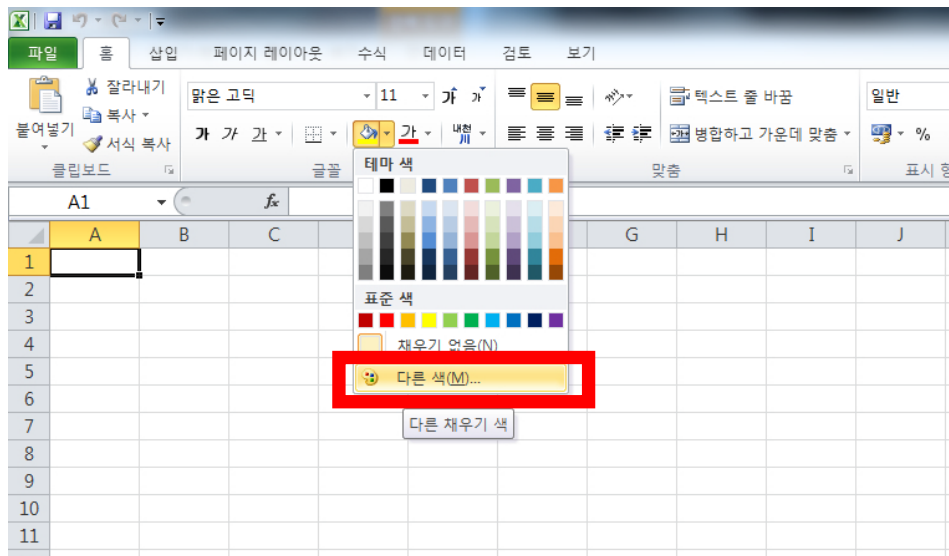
파일 홈 삽입 페이지 레이아웃 수식 데이터 검토 보기

잘라내기
복사
붙여넣기
서식 복사
클립보드

맑은 고딕
11
가 가 가
글꼴

텍스트 줄 바꿈
병합하고 가운데 맞춤
맞춤

일반
%
표시 형

A1
$f_x$

테마 색

표준 색

채우기 없음(N)

다른 색(M)...

다른 채우기 색

| | A | B | C | G | H | I | J |
|---|---|---|---|---|---|---|---|
| 1 | | | | | | | |
| 2 | | | | | | | |
| 3 | | | | | | | |
| 4 | | | | | | | |
| 5 | | | | | | | |
| 6 | | | | | | | |
| 7 | | | | | | | |
| 8 | | | | | | | |
| 9 | | | | | | | |
| 10 | | | | | | | |
| 11 | | | | | | | |